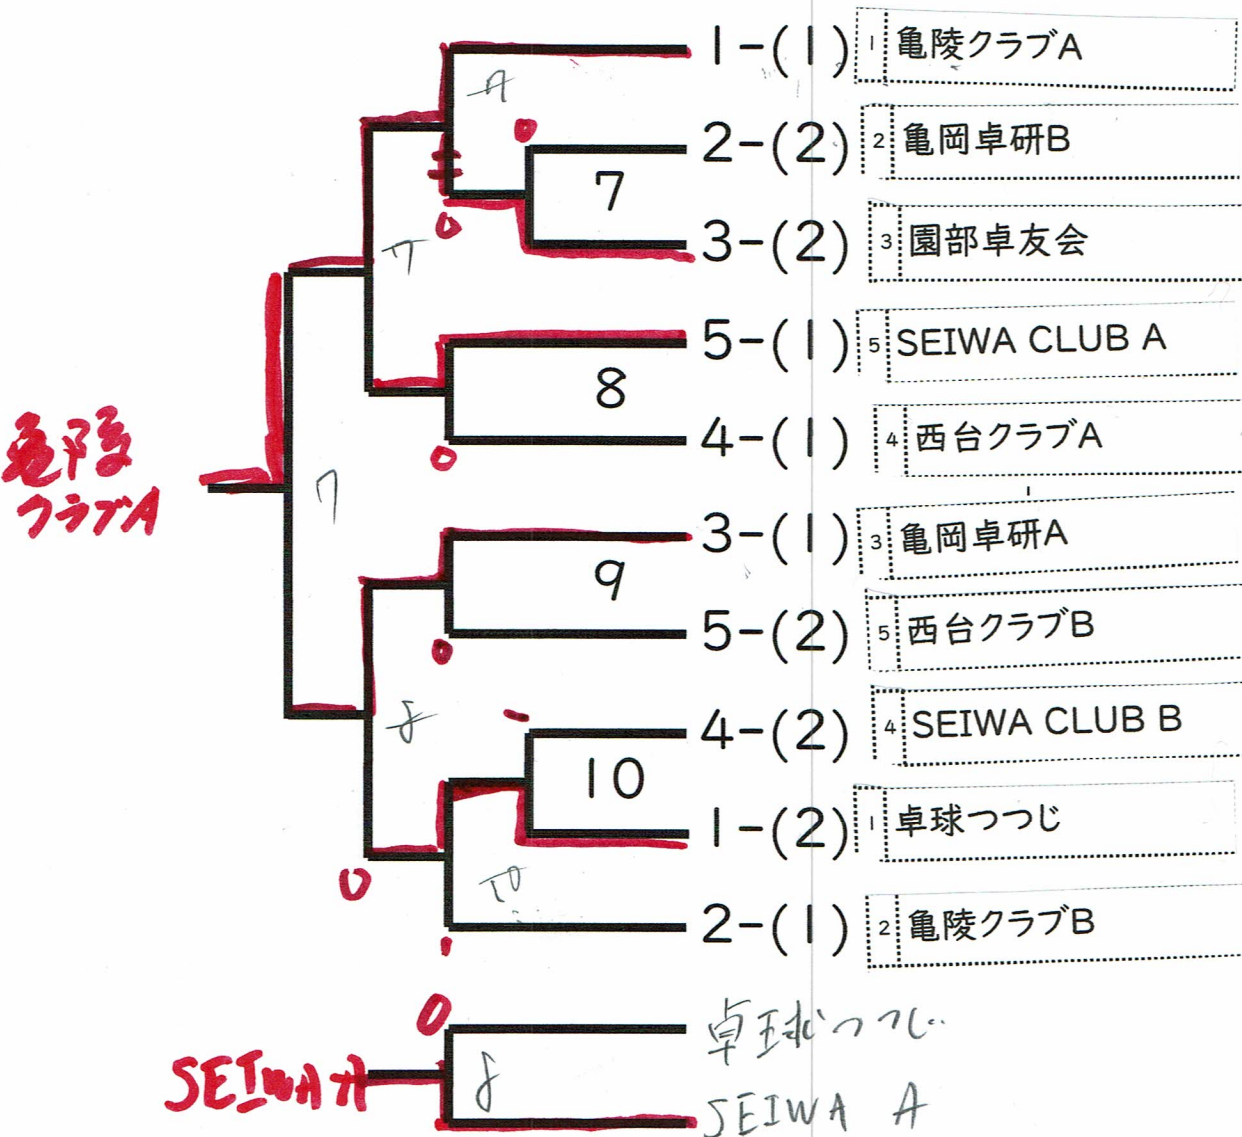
1-(1) 1 亀陵クラブA
2-(2) 2 亀岡卓研B
7
3-(2) 3 園部卓友会
5-(1) 5 SEIWA CLUB A
8
4-(1) 4 西台クラブA
3-(1) 3 亀岡卓研A
9
5-(2) 5 西台クラブB
4-(2) 4 SEIWA CLUB B
10
1-(2) 1 卓球つつじ
2-(1) 2 亀陵クラブB

ア
ウ
イ
エ
オ
カ
0
0
0
0
0
0

亀陵クラブA

卓球つつじ
SEIWA A
キ
SEIWA A